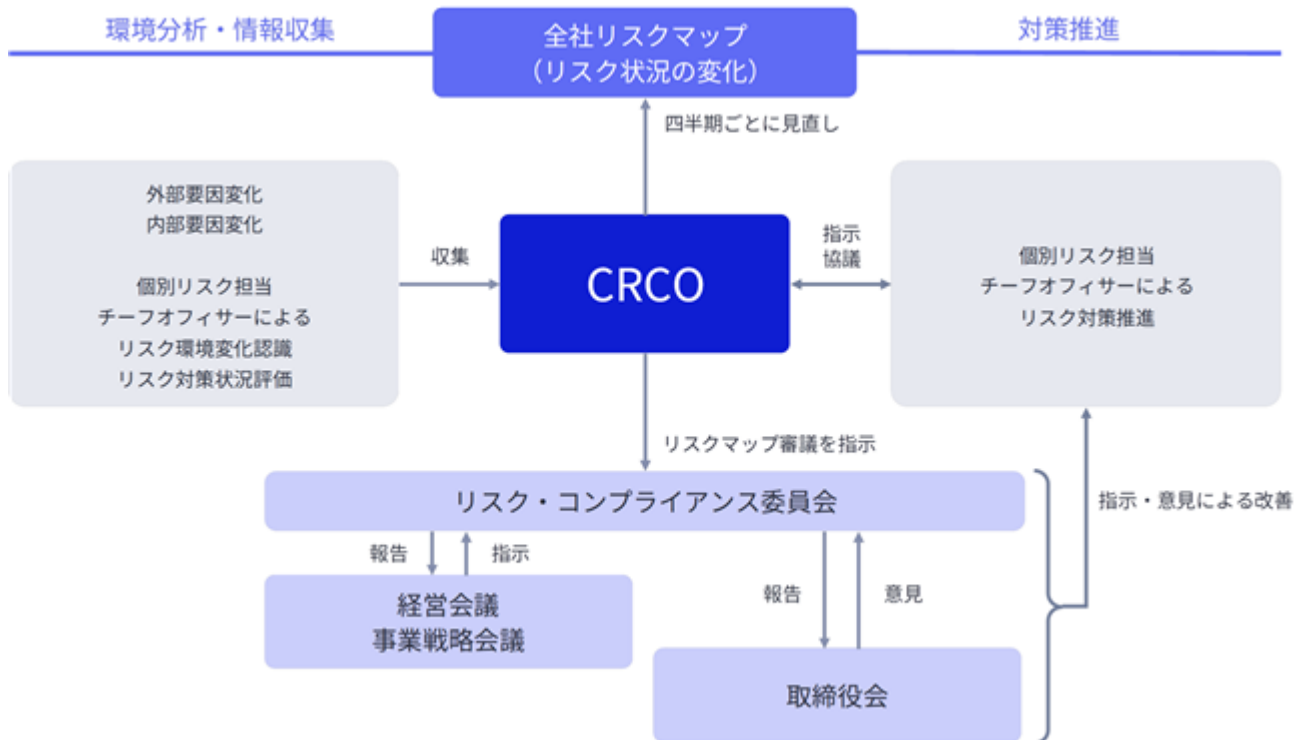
環境分析・情報収集

全社リスクマップ
（リスク状況の変化）

対策推進

四半期ごとに見直し

外部要因変化
内部要因変化

個別リスク担当
チーフオフィサーによる
リスク環境変化認識
リスク対策状況評価

収集

CRCO

指示
協議

個別リスク担当
チーフオフィサーによる
リスク対策推進

リスクマップ審議を指示

リスク・コンプライアンス委員会

指示・意見による改善

報告

指示

経営会議
事業戦略会議

報告

意見

取締役会